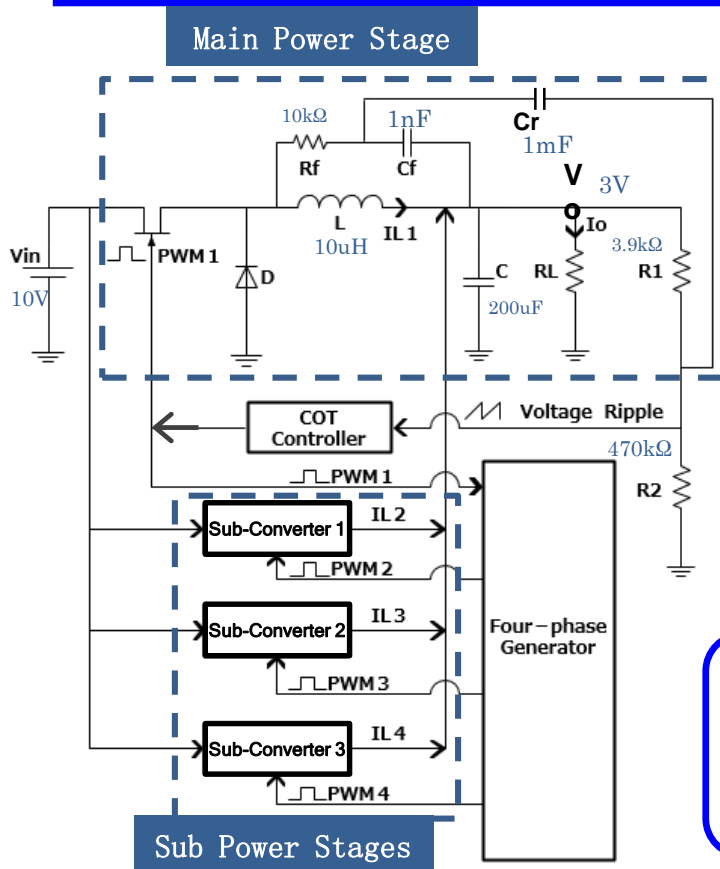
Main Power Stage

10kΩ
1nF
Cr
1mF
Rf
Cf
V
3V
Vin
10V
PWM 1
L
10uH
IL 1
Io
3.9kΩ
D
C
200uF
RL
R1

COT Controller
Voltage Ripple
470kΩ
PWM 1
R2
Sub-Converter 1
IL 2
PWM 2
Sub-Converter 2
IL 3
Four−phase Generator
PWM 3
Sub-Converter 3
IL 4
PWM 4

Sub Power Stages